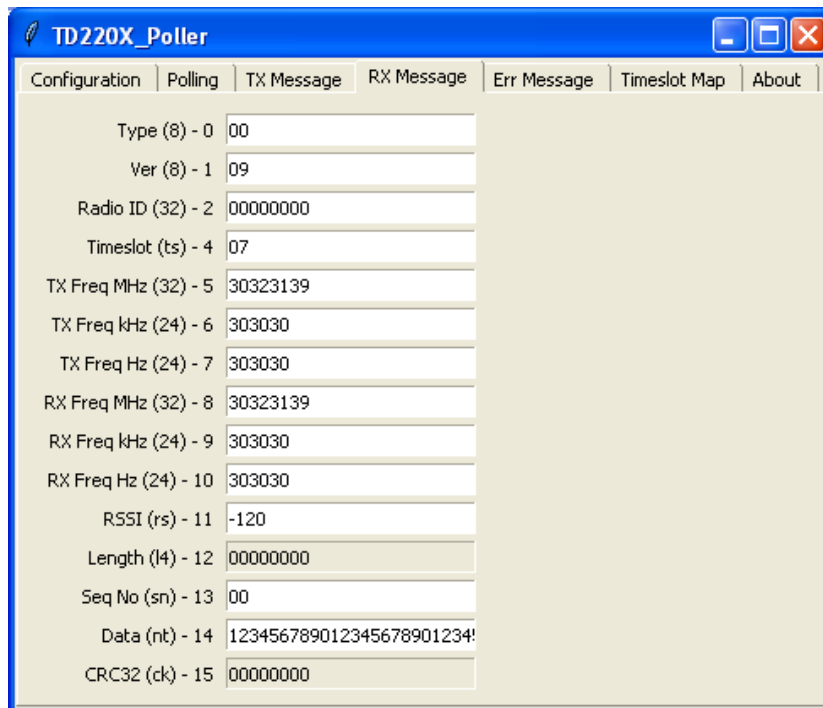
TD220X_Poller

Configuration | Polling | TX Message | RX Message | Err Message | Timeslot Map | About

Type (8) - 0 00
Ver (8) - 1 09
Radio ID (32) - 2 00000000
Timeslot (ts) - 4 07
TX Freq MHz (32) - 5 30323139
TX Freq kHz (24) - 6 303030
TX Freq Hz (24) - 7 303030
RX Freq MHz (32) - 8 30323139
RX Freq kHz (24) - 9 303030
RX Freq Hz (24) - 10 303030
RSSI (rs) - 11 -120
Length (l4) - 12 00000000
Seq No (sn) - 13 00
Data (nt) - 14 1234567890123456789012345
CRC32 (ck) - 15 00000000